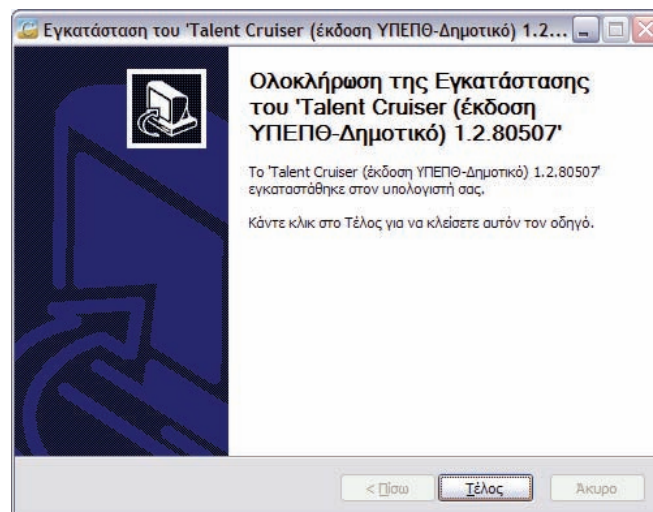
Εγκατάσταση του 'Talent Cruiser (έκδοση ΥΠΕΠΘ-Δημοτικό) 1.2...

Ολοκλήρωση της Εγκατάστασης του 'Talent Cruiser (έκδοση ΥΠΕΠΘ-Δημοτικό) 1.2.80507'

Το 'Talent Cruiser (έκδοση ΥΠΕΠΘ-Δημοτικό) 1.2.80507' εγκαταστάθηκε στον υπολογιστή σας.

Κάντε κλικ στο Τέλος για να κλείσετε αυτόν τον οδηγό.

< Πίσω | Τέλος | Άκυρο